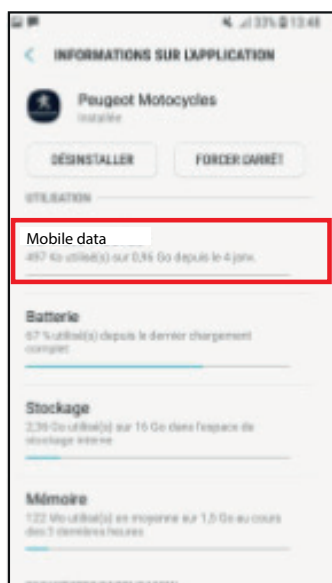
33% 13:48

INFORMATIONS SUR L'APPLICATION

Peugeot Motocycles
Installée

DÉSINSTALLER

FORCER L'ARRÊT

UTILISATION

Mobile data

497 Ko utilisé(s) sur 0,96 Go depuis le 4 janv.

Batterie
67 % utilisé(s) depuis le dernier chargement complet

Stockage
2,36 Go utilisé(s) sur 16 Go dans l'espace de stockage interne

Mémoire
122 Mo utilisé(s) en moyenne sur 1,5 Go au cours des 3 dernières heures

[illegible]